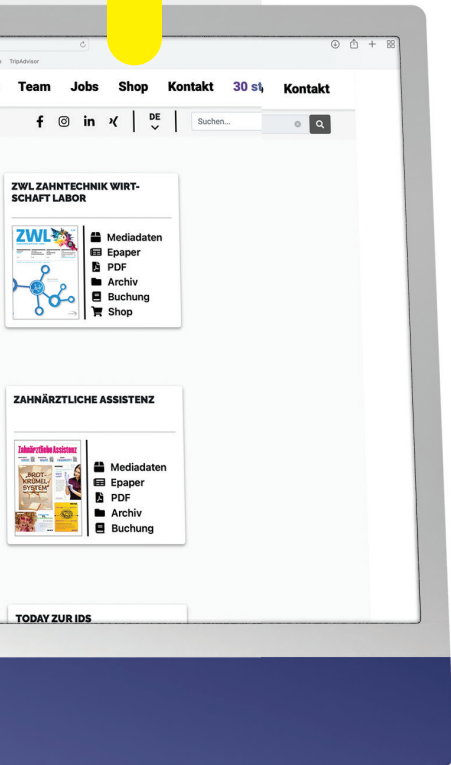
TripAdvisor

Team Jobs Shop Kontakt 30 st Kontakt

DE

Suchen...

ZWL ZAHNTECHNIK WIRTSCHAFT LABOR

ZWL

Mediadaten
Epaper
PDF
Archiv
Buchung
Shop

ZAHNÄRZTLICHE ASSISTENZ

Zahnärztliche Assistenz

PROT-KRÜMEL-SYSTEM

Mediadaten
Epaper
PDF
Archiv
Buchung

TODAY ZUR IDS